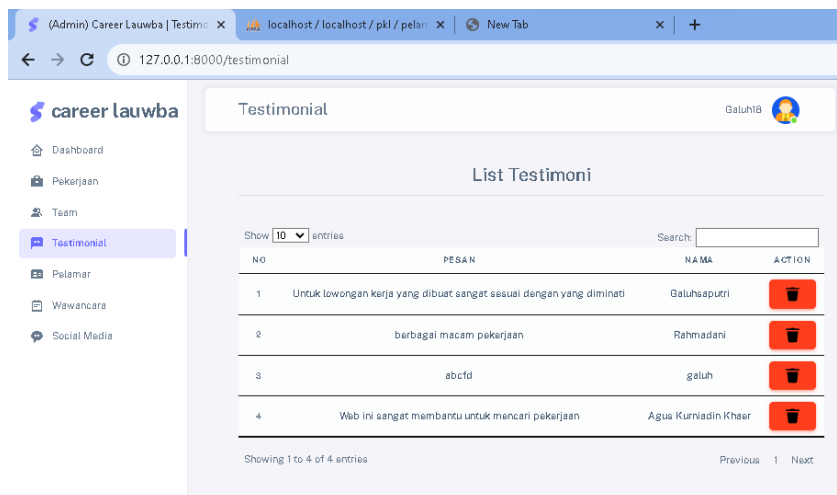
(Admin) Career Lauwba | Testimo ×
localhost / localhost / pkl / pelan ×
New Tab ×
+

127.0.0.1:8000/testimonial

career lauwba

Dashboard
Pekerjaan
Team
Testimonial
Pelamar
Wawancara
Social Media

Testimonial

Galuh18

List Testimoni

Show 10 entries

Search:

| NO | PESAN | NAMA | ACTION |
|---|---|---|---|
| 1 | Untuk lowongan kerja yang dibuat sangat sesuai dengan yang diminati | Galuhsaputri | |
| 2 | berbagai macam pekerjaan | Rahmadani | |
| 3 | abcfd | galuh | |
| 4 | Web ini sangat membantu untuk mencari pekerjaan | Agus Kurniadin Khaer | |

Showing 1 to 4 of 4 entries

Previous 1 Next